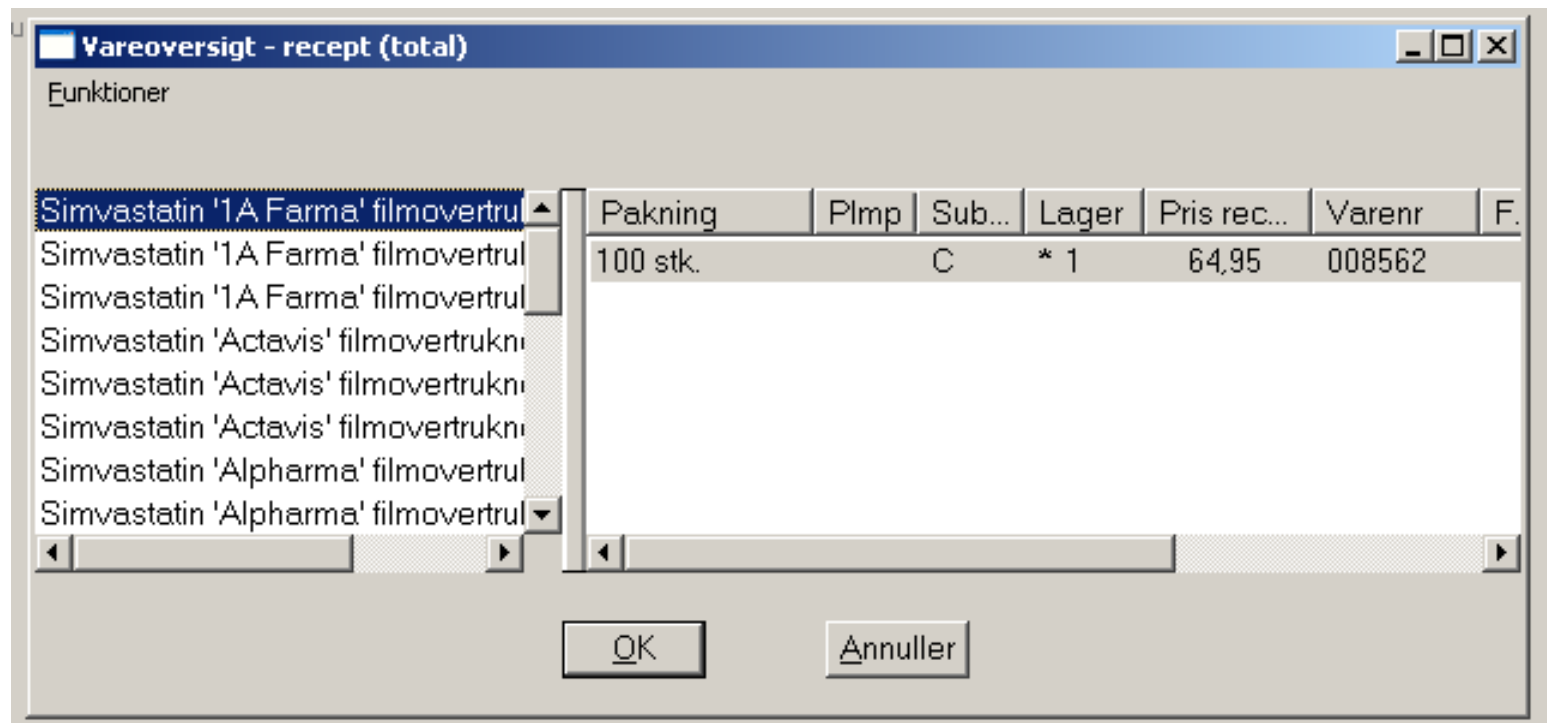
Vareoversigt - recept (total)

Funktioner

Simvastatin '1A Farma' filmovertrul
Simvastatin '1A Farma' filmovertrul
Simvastatin '1A Farma' filmovertrul
Simvastatin 'Actavis' filmovertrukn
Simvastatin 'Actavis' filmovertrukn
Simvastatin 'Actavis' filmovertrukn
Simvastatin 'Alpharma' filmovertrul
Simvastatin 'Alpharma' filmovertrul

| Pakning | Plmp | Sub... | Lager | Pris rec... | Varenr | F. |
|---|---|---|---|---|---|---|
| 100 stk. | | C | * 1 | 64,95 | 008562 | |

OK

Annuller